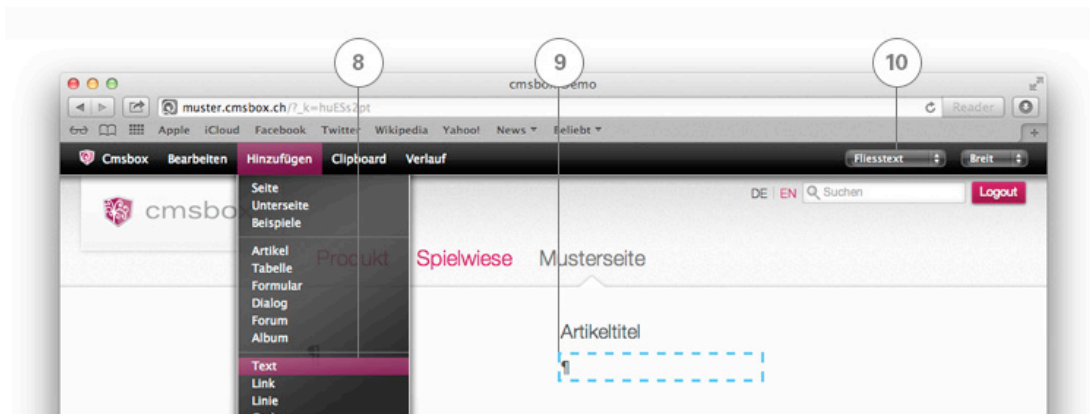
8

9

10

cmsbox Demo

muster.cmsbox.ch/?_k=huESs2pt

Reader

Apple iCloud Facebook Twitter Wikipedia Yahoo! News ▾ Beliebt ▾

Cmsbox Bearbeiten Hinzufügen Clipboard Verlauf

Fliesstext

Breit

Seite
Unterseite
Beispiele

Artikel
Tabelle
Formular
Dialog
Forum
Album

Text
Link
Linie

cmsbox

DE | EN Suchen

Logout

Produkt Spielwiese Musterseite

Artikeltitel

¶

¶